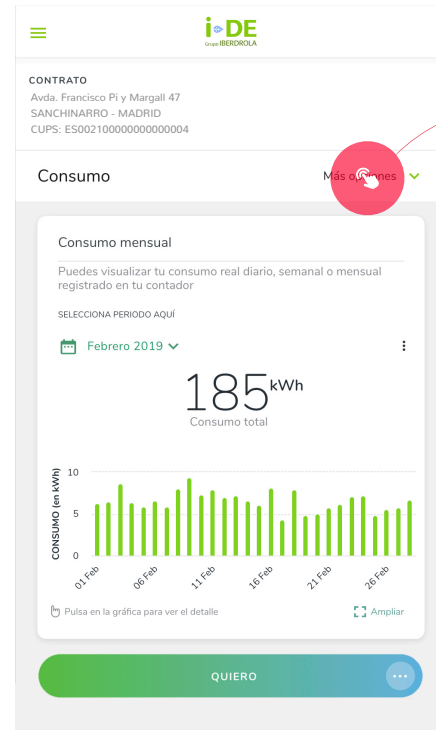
i-DE
Grupo IBERDROLA

CONTRATO
Avda. Francisco Pi y Margall 47
SANCHINARRO - MADRID
CUPS: ES002100000000000004

Consumo

Más o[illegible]nes

Consumo mensual

Puedes visualizar tu consumo real diario, semanal o mensual registrado en tu contador

SELECCIONA PERIODO AQUÍ

Febrero 2019

185 kWh
Consumo total

CONSUMO (en kWh)
10
5
0
01 Feb
06 Feb
11 Feb
16 Feb
21 Feb
26 Feb

Pulsa en la gráfica para ver el detalle

Ampliar

QUIERO